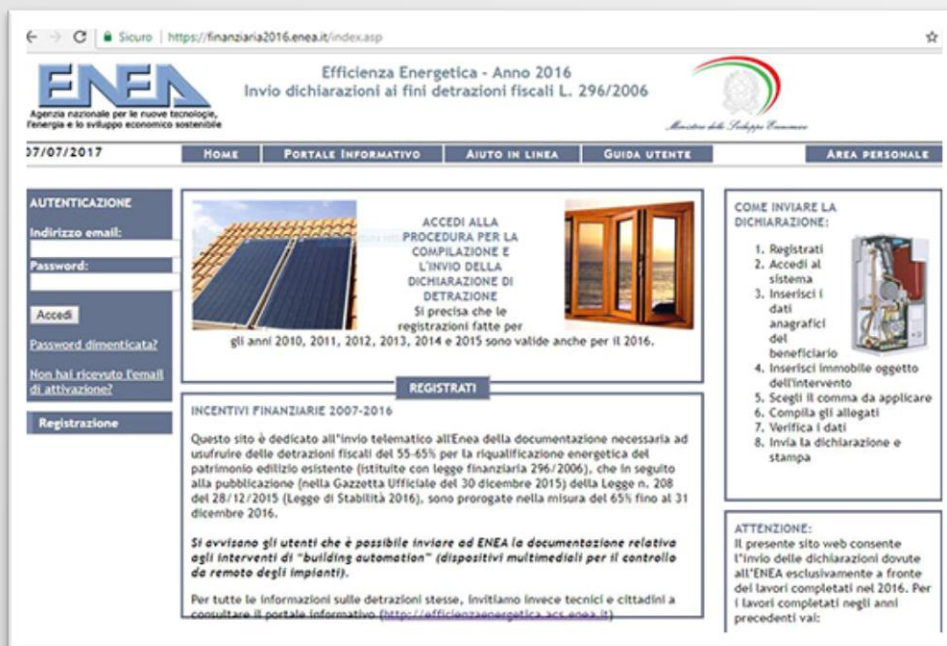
Sicuro | https://finanziaria2016.enea.it/index.asp

ENEA
Agenzia nazionale per le nuove tecnologie, l'energia e lo sviluppo economico sostenibile

Efficienza Energetica - Anno 2016
Invio dichiarazioni ai fini detrazioni fiscali L. 296/2006

Ministero dello Sviluppo Economico

07/07/2017

HOME | PORTALE INFORMATIVO | AIUTO IN LINEA | GUIDA UTENTE | AREA PERSONALE

AUTENTICAZIONE
Indirizzo email:
Password:
Accedi
Password dimenticata?
Non hai ricevuto l'email di attivazione?
Registrazione

ACCEDI ALLA PROCEDURA PER LA COMPILAZIONE E L'INVIO DELLA DICHIARAZIONE DI DETRAZIONE
Si precisa che le registrazioni fatte per gli anni 2010, 2011, 2012, 2013, 2014 e 2015 sono valide anche per il 2016.

REGISTRATI

INCENTIVI FINANZIARIE 2007-2016

Questo sito è dedicato all'invio telematico all'Enea della documentazione necessaria ad usufruire delle detrazioni fiscali del 55-65% per la riqualificazione energetica del patrimonio edilizio esistente (istituite con legge finanziaria 296/2006), che in seguito alla pubblicazione (nella Gazzetta Ufficiale del 30 dicembre 2015) della Legge n. 208 del 28/12/2015 (Legge di Stabilità 2016), sono prorogate nella misura del 65% fino al 31 dicembre 2016.

Si avvisano gli utenti che è possibile inviare ad ENEA la documentazione relativa agli interventi di "building automation" (dispositivi multimediali per il controllo da remoto degli impianti).

Per tutte le informazioni sulle detrazioni stesse, invitiamo invece tecnici e cittadini a consultare il portale informativo (http://efficienzaenergetica.acs.enea.it)

COME INVIARE LA DICHIARAZIONE:
1. Registrati
2. Accedi al sistema
3. Inserisci i dati anagrafici del beneficiario
4. Inserisci immobile oggetto dell'intervento
5. Scegli il comma da applicare
6. Compila gli allegati
7. Verifica i dati
8. Invia la dichiarazione e stampa

ATTENZIONE:
Il presente sito web consente l'invio delle dichiarazioni dovute all'ENEA esclusivamente a fronte dei lavori completati nel 2016. Per i lavori completati negli anni precedenti vai: